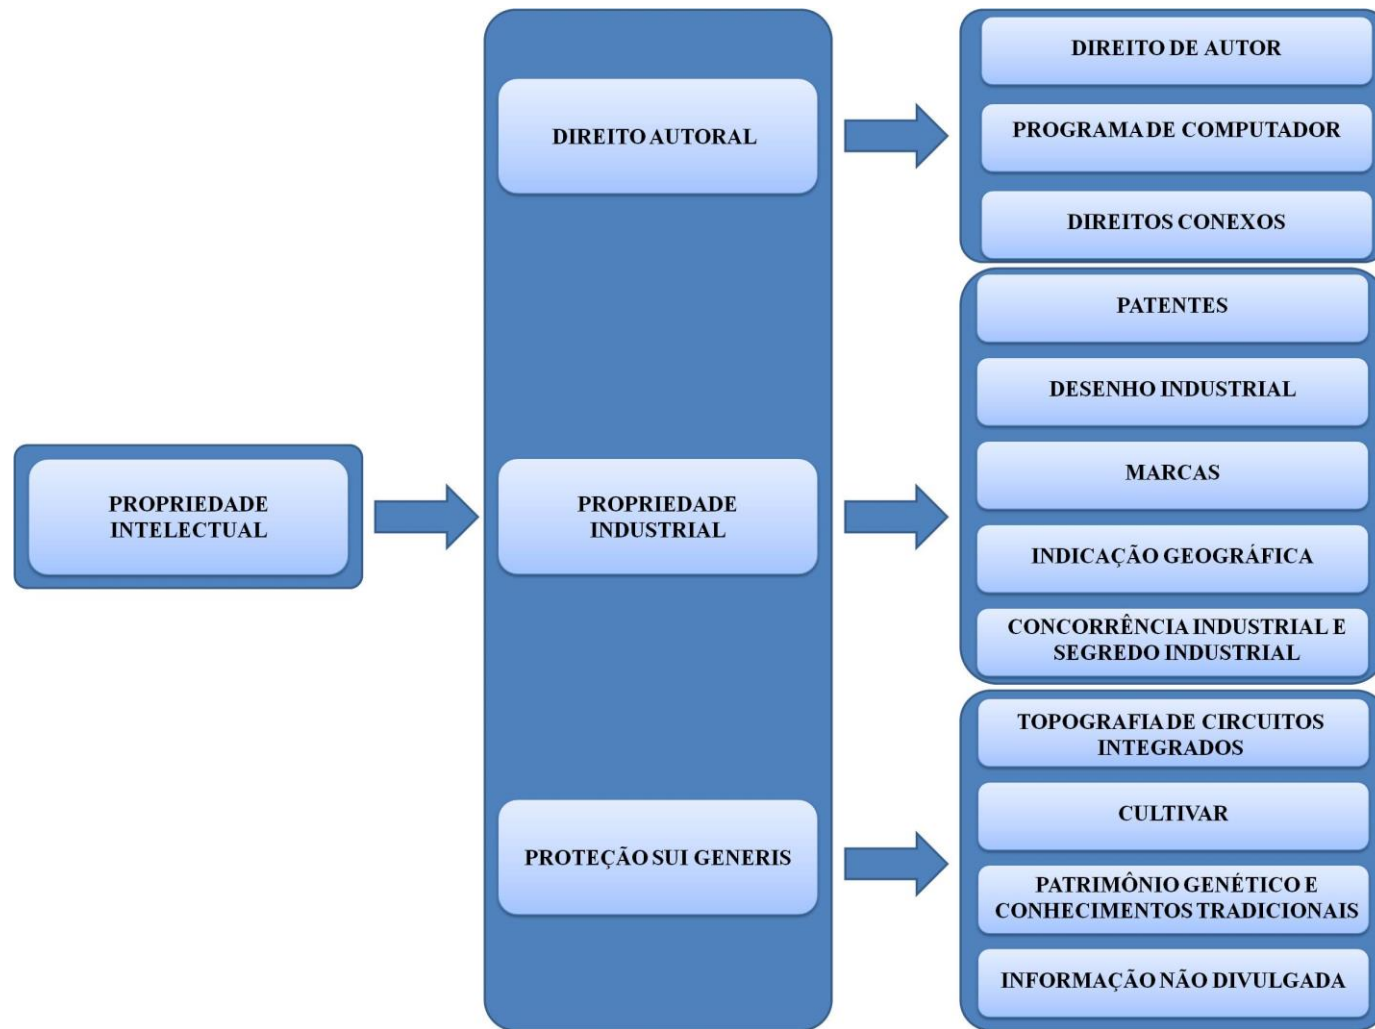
PROPRIEDADE INTELECTUAL

DIREITO AUTORAL

DIREITO DE AUTOR

PROGRAMA DE COMPUTADOR

DIREITOS CONEXOS

PROPRIEDADE INDUSTRIAL

PATENTES

DESENHO INDUSTRIAL

MARCAS

INDICAÇÃO GEOGRÁFICA

CONCORRÊNCIA INDUSTRIAL E SEGREDO INDUSTRIAL

PROTEÇÃO SUI GENERIS

TOPOGRAFIA DE CIRCUITOS INTEGRADOS

CULTIVAR

PATRIMÔNIO GENÉTICO E CONHECIMENTOS TRADICIONAIS

INFORMAÇÃO NÃO DIVULGADA